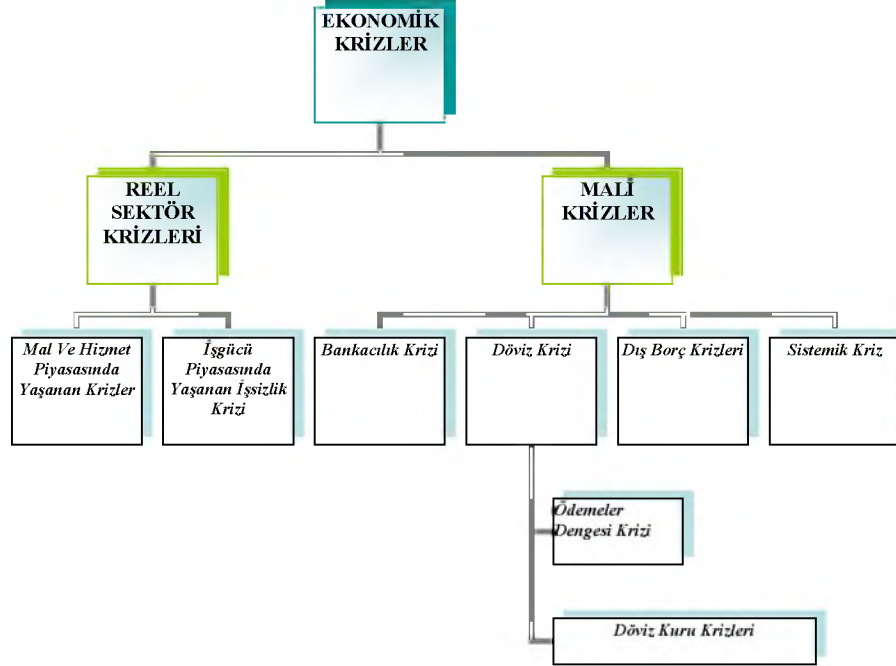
EKONOMİK KRİZLER

REEL SEKTÖR KRİZLERİ

MALİ KRİZLER

Mal Ve Hizmet Piyasasında Yaşanan Krizler

İşgücü Piyasasında Yaşanan İşsizlik Krizi

Bankacılık Krizi

Döviz Krizi

Dış Borç Krizleri

Sistemik Kriz

Ödemeler Dengesi Krizi

Döviz Kuru Krizleri